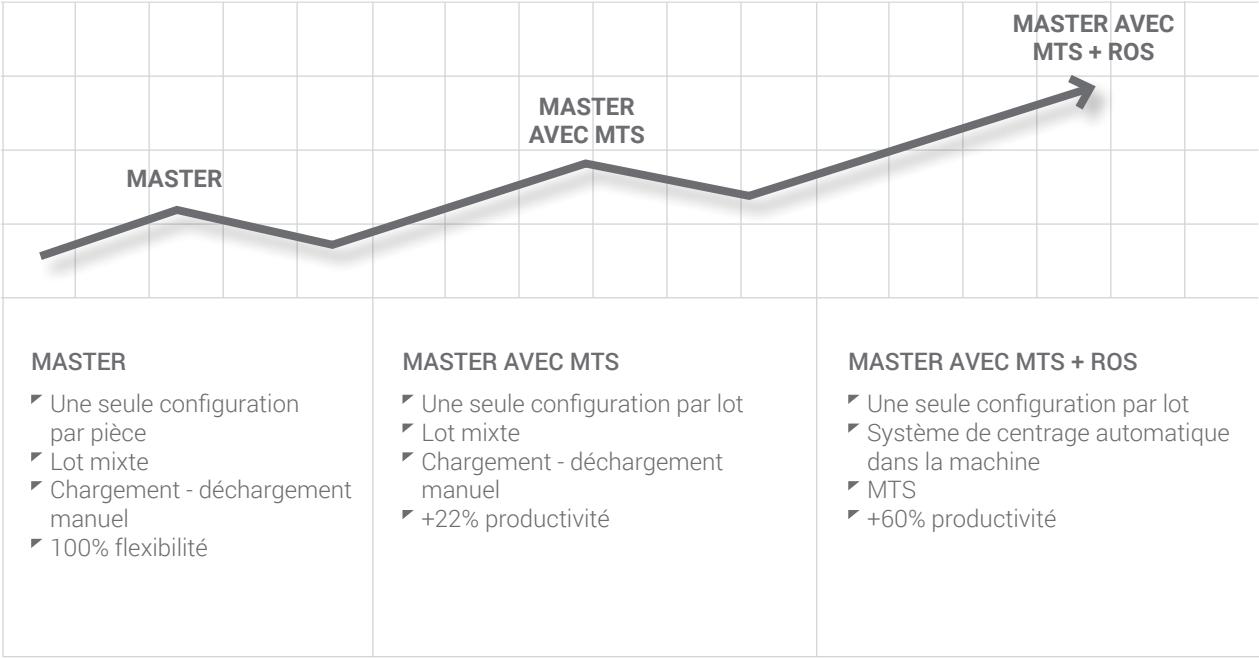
MASTER

MASTER AVEC MTS

MASTER AVEC MTS + ROS

MASTER
◤ Une seule configuration par pièce
◤ Lot mixte
◤ Chargement - déchargement manuel
◤ 100% flexibilité

MASTER AVEC MTS
◤ Une seule configuration par lot
◤ Lot mixte
◤ Chargement - déchargement manuel
◤ +22% productivité

MASTER AVEC MTS + ROS
◤ Une seule configuration par lot
◤ Système de centrage automatique dans la machine
◤ MTS
◤ +60% productivité